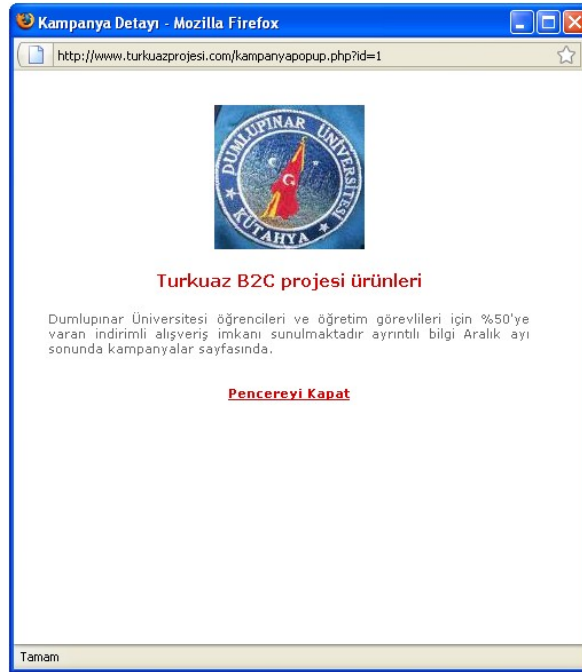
Kampanya Detayı - Mozilla Firefox

http://www.turkuazprojesi.com/kampanyapopup.php?id=1

DUMLUPINAR ÜNİVERSİTESİ
KÜTAHYA

Turkuaz B2C projesi ürünleri

Dumlupınar Üniversitesi öğrencileri ve öğretim görevlileri için %50'ye varan indirimli alışveriş imkanı sunulmaktadır ayrıntılı bilgi Aralık ayı sonunda kampanyalar sayfasında.

Pencereyi Kapat

Tamam